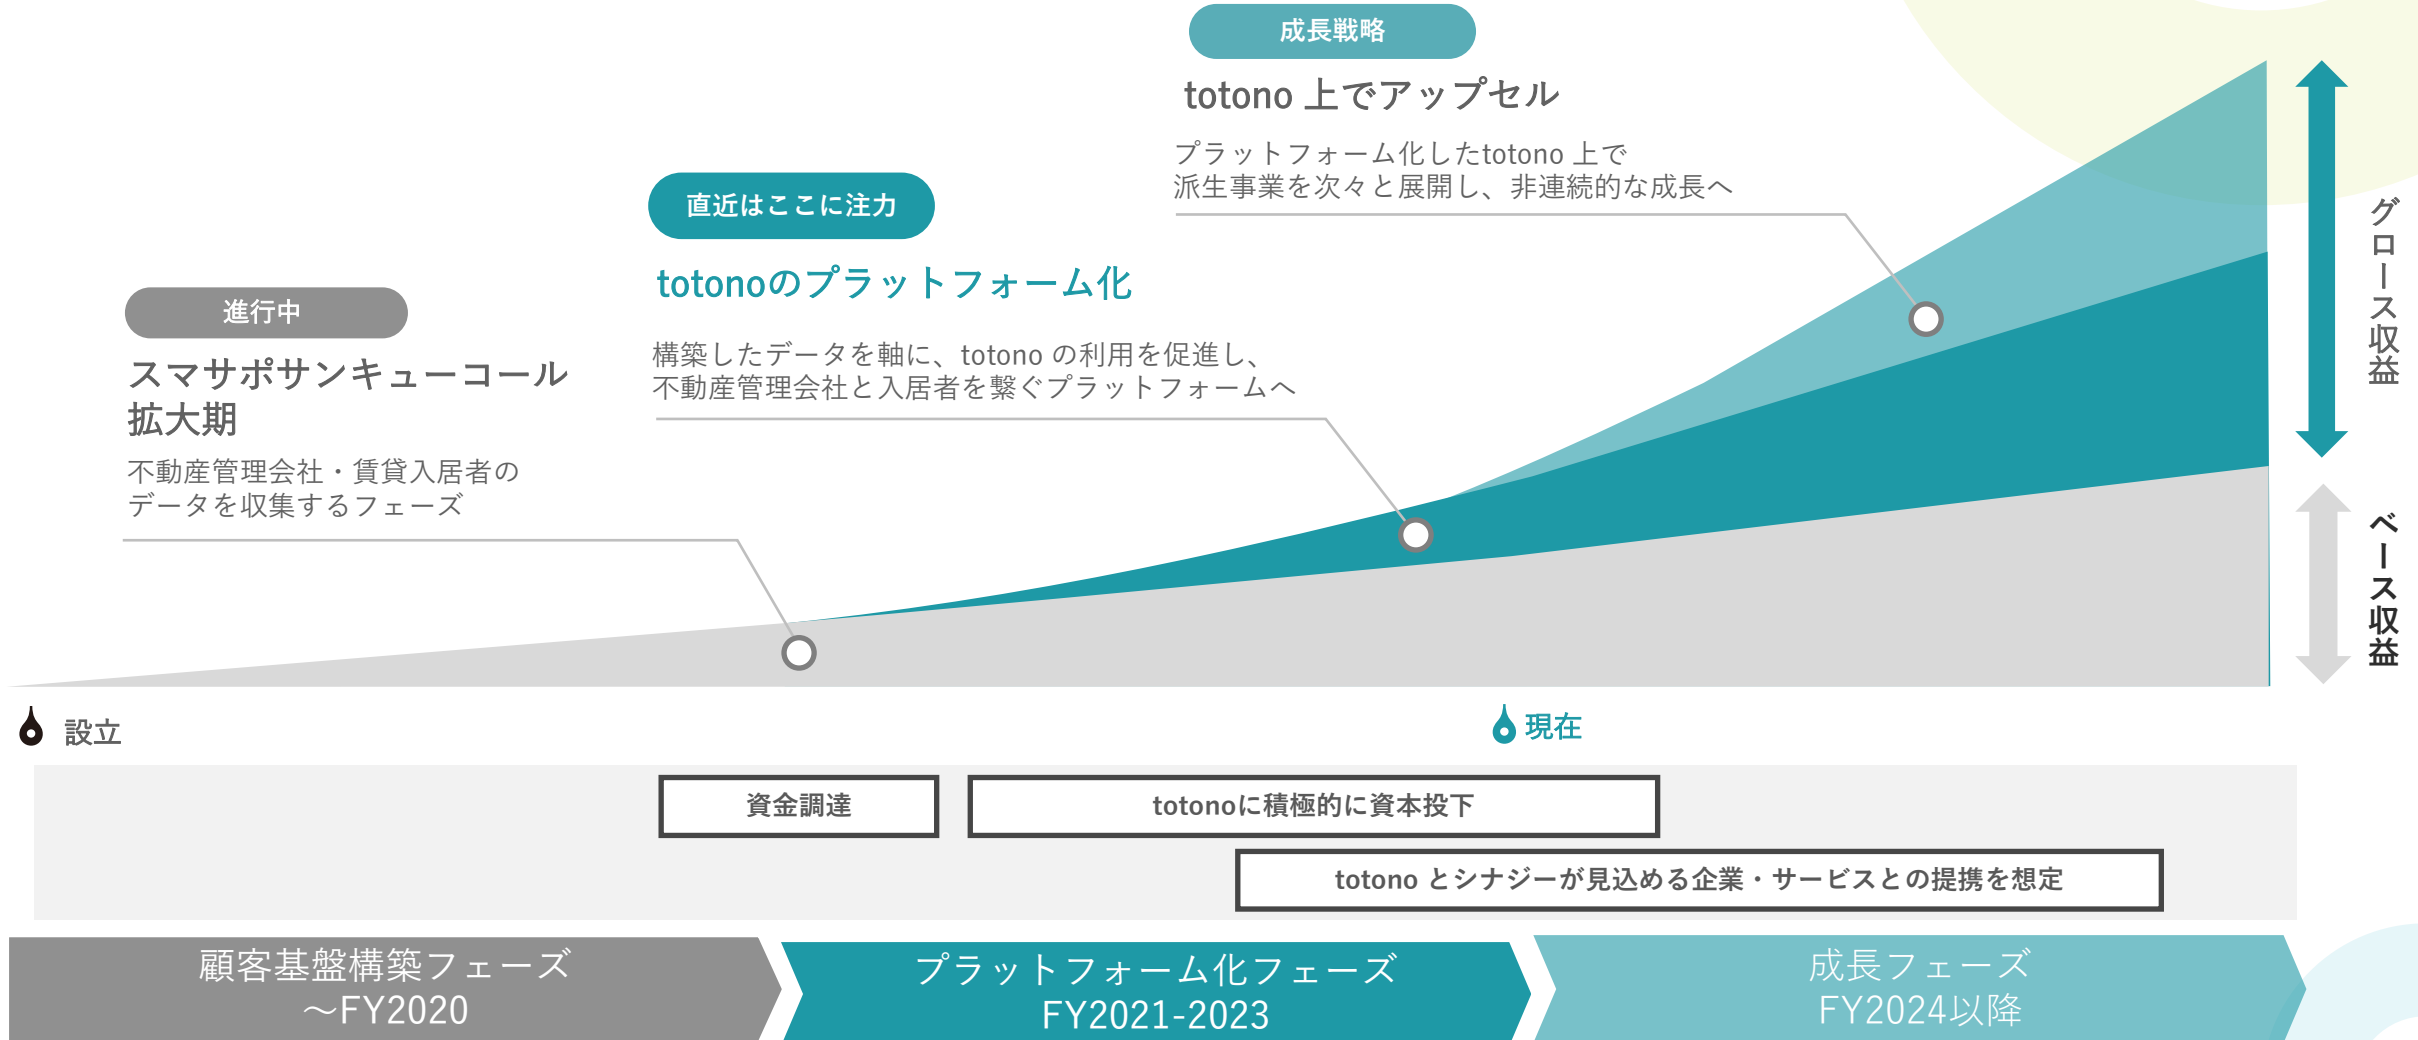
成長戦略

totono 上でアップセル

プラットフォーム化したtotono 上で派生事業を次々と展開し、非連続的な成長へ

直近はここに注力

totonoのプラットフォーム化

構築したデータを軸に、totono の利用を促進し、不動産管理会社と入居者を繋ぐプラットフォームへ

進行中

スマサポサンキューコール拡大期

不動産管理会社・賃貸入居者のデータを収集するフェーズ

グロース収益

ベース収益

設立

現在

資金調達

totonoに積極的に資本投下

totono とシナジーが見込める企業・サービスとの提携を想定

顧客基盤構築フェーズ
～FY2020

プラットフォーム化フェーズ
FY2021-2023

成長フェーズ
FY2024以降